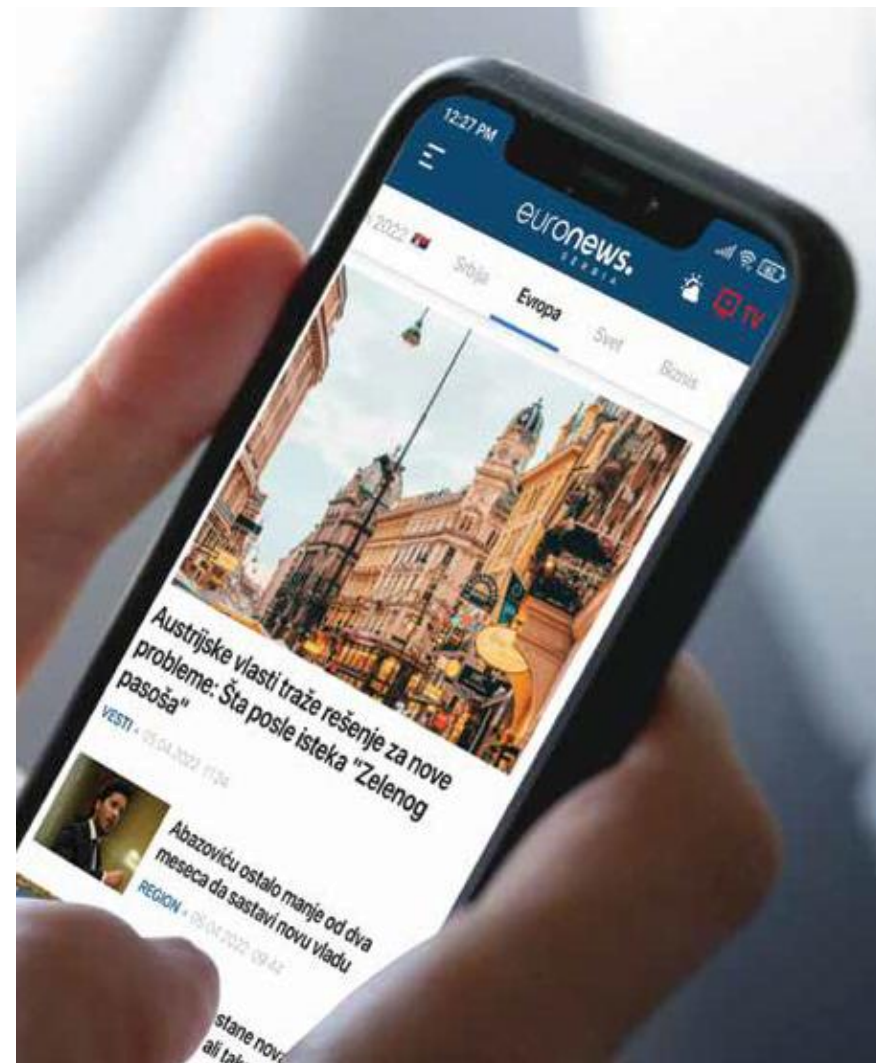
12:27 PM

euronews. SERBIA

TV

.2022

Srbija

Evropa

Svet

Biznis

Austrijske vlasti traže rešenje za nove probleme: Šta posle isteka "Zelenog pasoša"

VESTI • 05.04.2022. 11:04

Abazoviću ostalo manje od dva meseca da sastavi novu vladu

REGION • 05.04.2022. 09:42

stane nov

ali tak